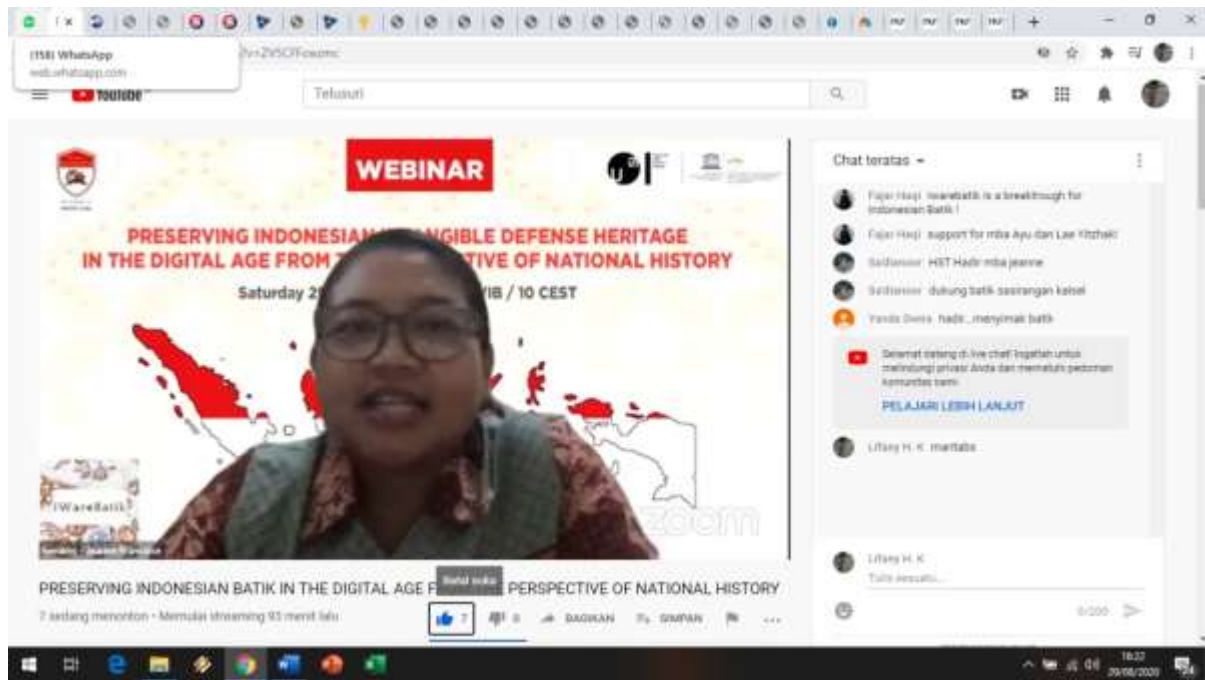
(158) WhatsApp
web.whatsapp.com

v=ZV5CFlowomc

YouTube

Telusuri

WEBINAR

PRESERVING INDONESIAN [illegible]GIBLE DEFENSE HERITAGE IN THE DIGITAL AGE FROM T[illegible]TIVE OF NATIONAL HISTORY

Saturday 2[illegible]IB / 10 CEST

IWareBatik

zoom

Chat teratas

Fajar Hagi iwarebatik is a breakthrough for Indonesian Batik !

Fajar Hagi support for mba Ayu dan Lae Yitzhak!

Sofdansor HIST Hadir mba jeanne

Sofdansor dukung batik sasirangan kalsel

Yanda Dewa hadir...menyimak batik

Selamat datang di live chat! Ingatlah untuk melindungi privasi Anda dan mematuhi pedoman komunitas kami.

PELAJARI LEBIH LANJUT

Liffany H. K. mantabs

Liffany H. K.
Tulis sesuatu...

0/200

PRESERVING INDONESIAN BATIK IN THE DIGITAL AGE F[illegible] PERSPECTIVE OF NATIONAL HISTORY

Saya suka

7 sedang menonton • Memulai streaming 93 menit lalu

7 0 BAGIKAN SIMPAN

18:32
29/08/2020